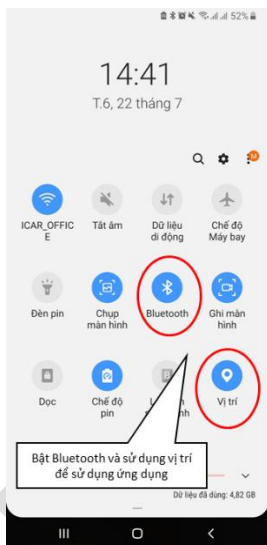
52%

14:41

T.6, 22 tháng 7

ICAR_OFFICE

Tắt âm

Dữ liệu di động

Chế độ Máy bay

Đèn pin

Chụp màn hình

Bluetooth

Ghi màn hình

Dọc

Chế độ pin

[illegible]

Vị trí

Bật Bluetooth và sử dụng vị trí để sử dụng ứng dụng

Dữ liệu đã dùng: 4,82 GB